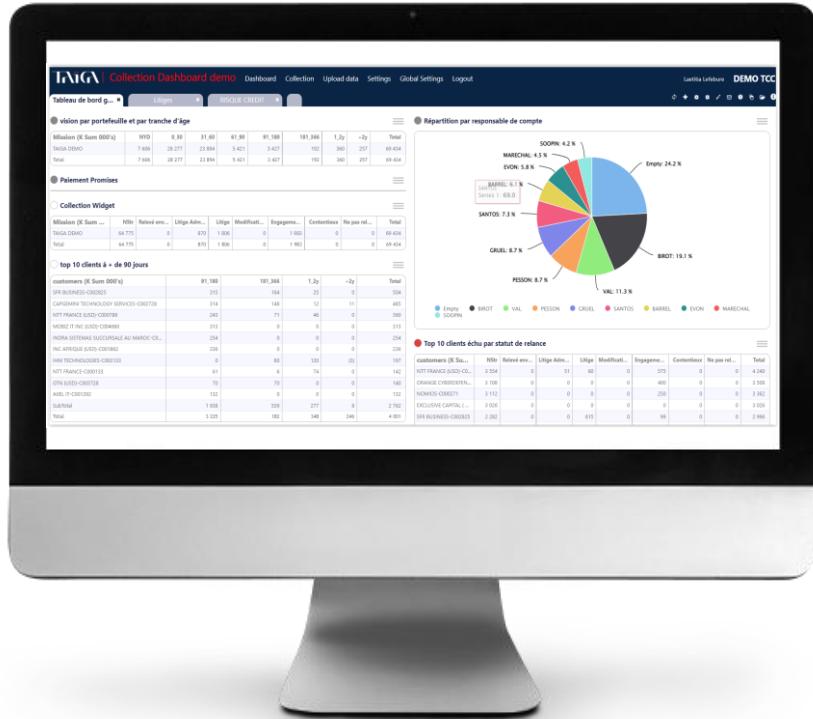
TAIGA | Collection Dashboard demo Dashboard Collection Upload data Settings Global Settings Logout Laetitia Lefebvre DEMO TCC

Tableau de bord g... Litiges RISQUE CREDIT

vision par portefeuille et par tranche d'âge

| Mission (K Sum 000's) | NYD | 0_30 | 31_60 | 61_90 | 91_180 | 181_366 | 1_2y | >2y | Total |
|---|---|---|---|---|---|---|---|---|---|
| TAIGA DEMO | 7 686 | 28 277 | 23 894 | 5 421 | 3 427 | 192 | 360 | 257 | 69 434 |
| Total | 7 686 | 28 277 | 23 894 | 5 421 | 3 427 | 192 | 360 | 257 | 69 434 |

Paiement Promises

Collection Widget

| Mission (K Sum ... | NStr | Relevé env... | Litige Adm... | Litige | Modificati... | Engageme... | Contentieux | Ne pas rel... | Total |
|---|---|---|---|---|---|---|---|---|---|
| TAIGA DEMO | 64 775 | 0 | 870 | 1 806 | 0 | 1 983 | 0 | 0 | 69 434 |
| Total | 64 775 | 0 | 870 | 1 806 | 0 | 1 983 | 0 | 0 | 69 434 |

top 10 clients à + de 90 jours

| customers (K Sum 000's) | 91_180 | 181_366 | 1_2y | >2y | Total |
|---|---|---|---|---|---|
| SFR BUSINESS-C002825 | 315 | 164 | 25 | 0 | 504 |
| CAPGEMINI TECHNOLOGY SERVICES-C002728 | 314 | 148 | 12 | 11 | 485 |
| NTT FRANCE (USD)-C000788 | 243 | 71 | 46 | 0 | 360 |
| MOBIZ IT INC (USD)-C004880 | 313 | 0 | 0 | 0 | 313 |
| INDRA SISTEMAS SUCCURSALE AU MAROC-CE... | 254 | 0 | 0 | 0 | 254 |
| INC AFRIQUE (USD)-C001862 | 228 | 0 | 0 | 0 | 228 |
| HIM TECHNOLOGIES-C002103 | 0 | 80 | 133 | (0) | 197 |
| NTT FRANCE-C000133 | 61 | 6 | 74 | 0 | 142 |
| OTN (USD)-C000728 | 70 | 70 | 0 | 0 | 140 |
| AXEL IT-C001202 | 132 | 0 | 0 | 0 | 132 |
| SubTotal | 1 938 | 539 | 277 | 8 | 2 762 |
| Total | 3 325 | 182 | 348 | 246 | 4 801 |

Répartition par responsable de compte

SOOPN: 4.2 %
MARECHAL: 4.5 %
EVON: 5.8 %
BARREL: 6.1 %
Series 1: 69.0
SANTOS: 7.3 %
GRUEL: 8.7 %
PESSON: 8.7 %
VAL: 11.3 %
BROT: 19.1 %
Empty: 24.2 %

Empty BROT VAL PESSON GRUEL SANTOS BARREL EVON MARECHAL SOOPN

Top 10 clients échu par statut de relance

| customers (K Su... | NStr | Relevé env... | Litige Adm... | Litige | Modificati... | Engageme... | Contentieux | Ne pas rel... | Total |
|---|---|---|---|---|---|---|---|---|---|
| NTT FRANCE (USD)-C0... | 3 554 | 0 | 51 | 60 | 0 | 575 | 0 | 0 | 4 240 |
| ORANGE CYBERDEFEN... | 3 108 | 0 | 0 | 0 | 0 | 400 | 0 | 0 | 3 508 |
| NOMIOS-C000271 | 3 112 | 0 | 0 | 0 | 0 | 250 | 0 | 0 | 3 362 |
| EXCLUSIVE CAPITAL (... | 3 026 | 0 | 0 | 0 | 0 | 0 | 0 | 0 | 3 026 |
| SFR BUSINESS-C002825 | 2 282 | 0 | 0 | 615 | 0 | 99 | 0 | 0 | 2 996 |